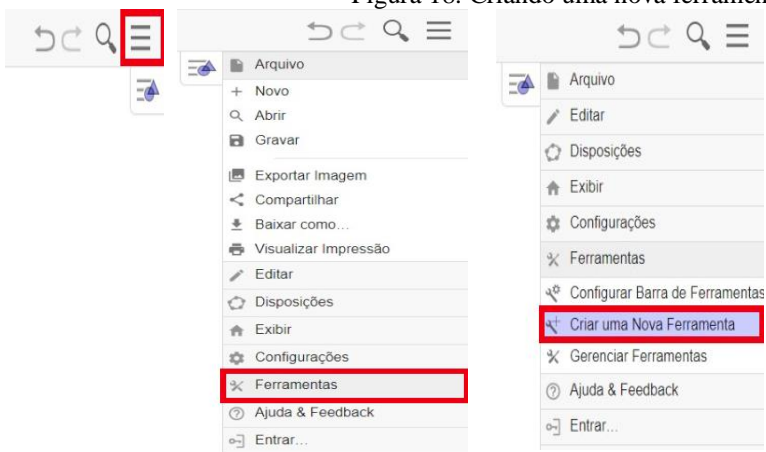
Figura 18: Criando uma nova ferramen

Arquivo
+ Novo
Abrir
Gravar
Exportar Imagem
Compartilhar
Baixar como...
Visualizar Impressão
Editar
Disposições
Exibir
Configurações
Ferramentas
Ajuda & Feedback
Entrar...

Arquivo
Editar
Disposições
Exibir
Configurações
Ferramentas
Configurar Barra de Ferramentas
Criar uma Nova Ferramenta
Gerenciar Ferramentas
Ajuda & Feedback
Entrar...